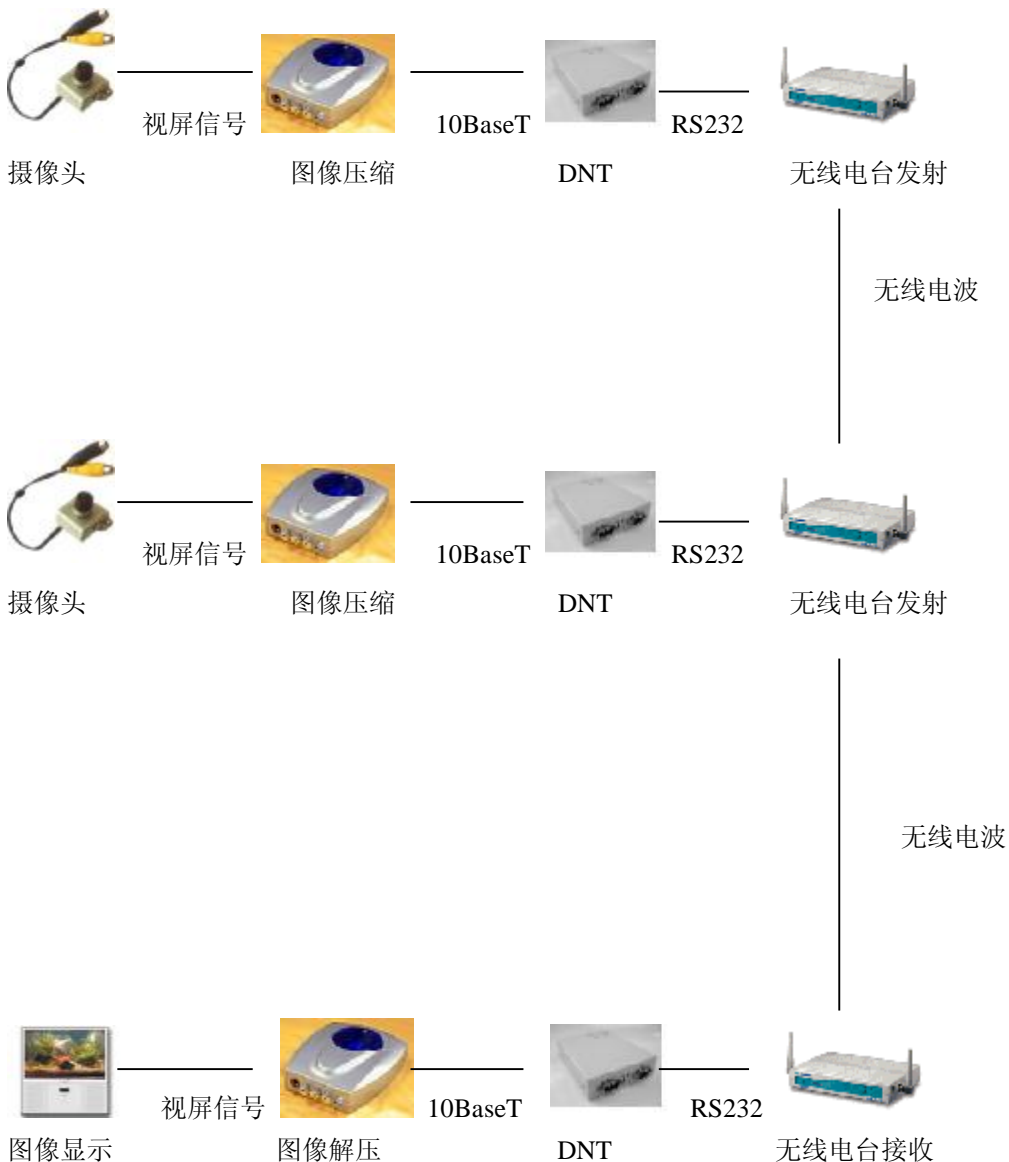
视屏信号

10BaseT

RS232

摄像头

图像压缩

DNT

无线电台发射

无线电波

视屏信号

10BaseT

RS232

摄像头

图像压缩

DNT

无线电台发射

无线电波

视屏信号

10BaseT

RS232

图像显示

图像解压

DNT

无线电台接收